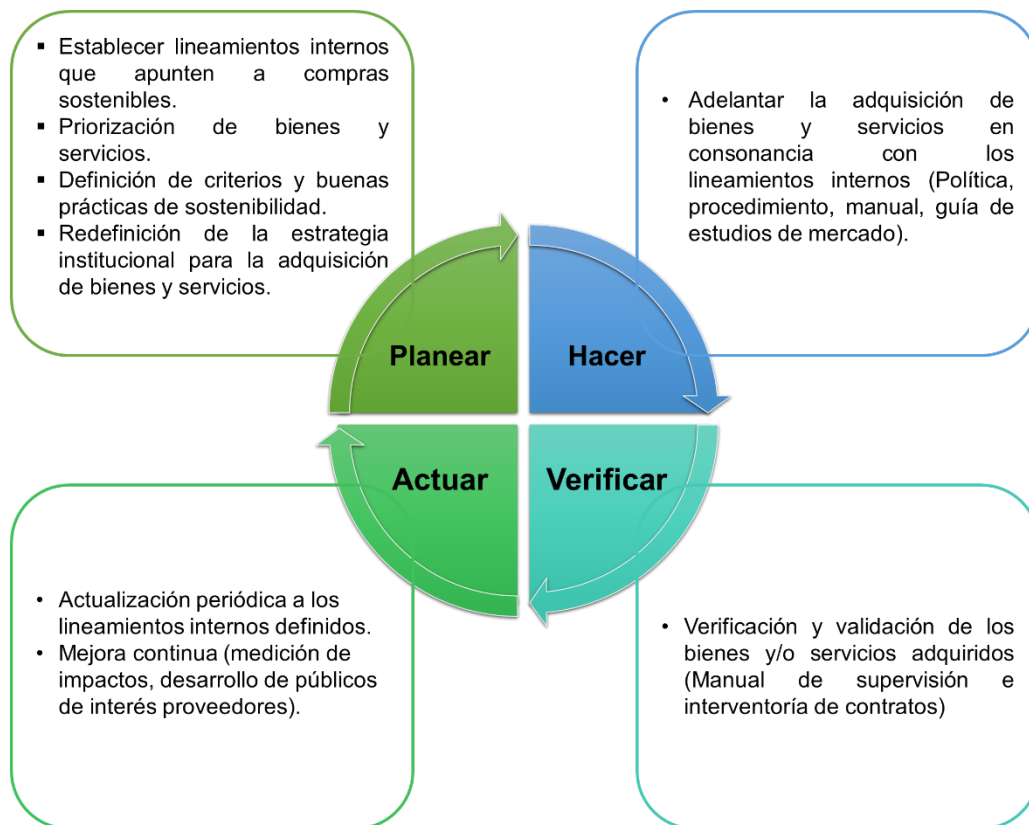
▪ Establecer lineamientos internos que apunten a compras sostenibles.
▪ Priorización de bienes y servicios.
▪ Definición de criterios y buenas prácticas de sostenibilidad.
▪ Redefinición de la estrategia institucional para la adquisición de bienes y servicios.

• Adelantar la adquisición de bienes y servicios en consonancia con los lineamientos internos (Política, procedimiento, manual, guía de estudios de mercado).

Planear

Hacer

Actuar

Verificar

• Actualización periódica a los lineamientos internos definidos.
• Mejora continua (medición de impactos, desarrollo de públicos de interés proveedores).

• Verificación y validación de los bienes y/o servicios adquiridos (Manual de supervisión e interventoría de contratos)